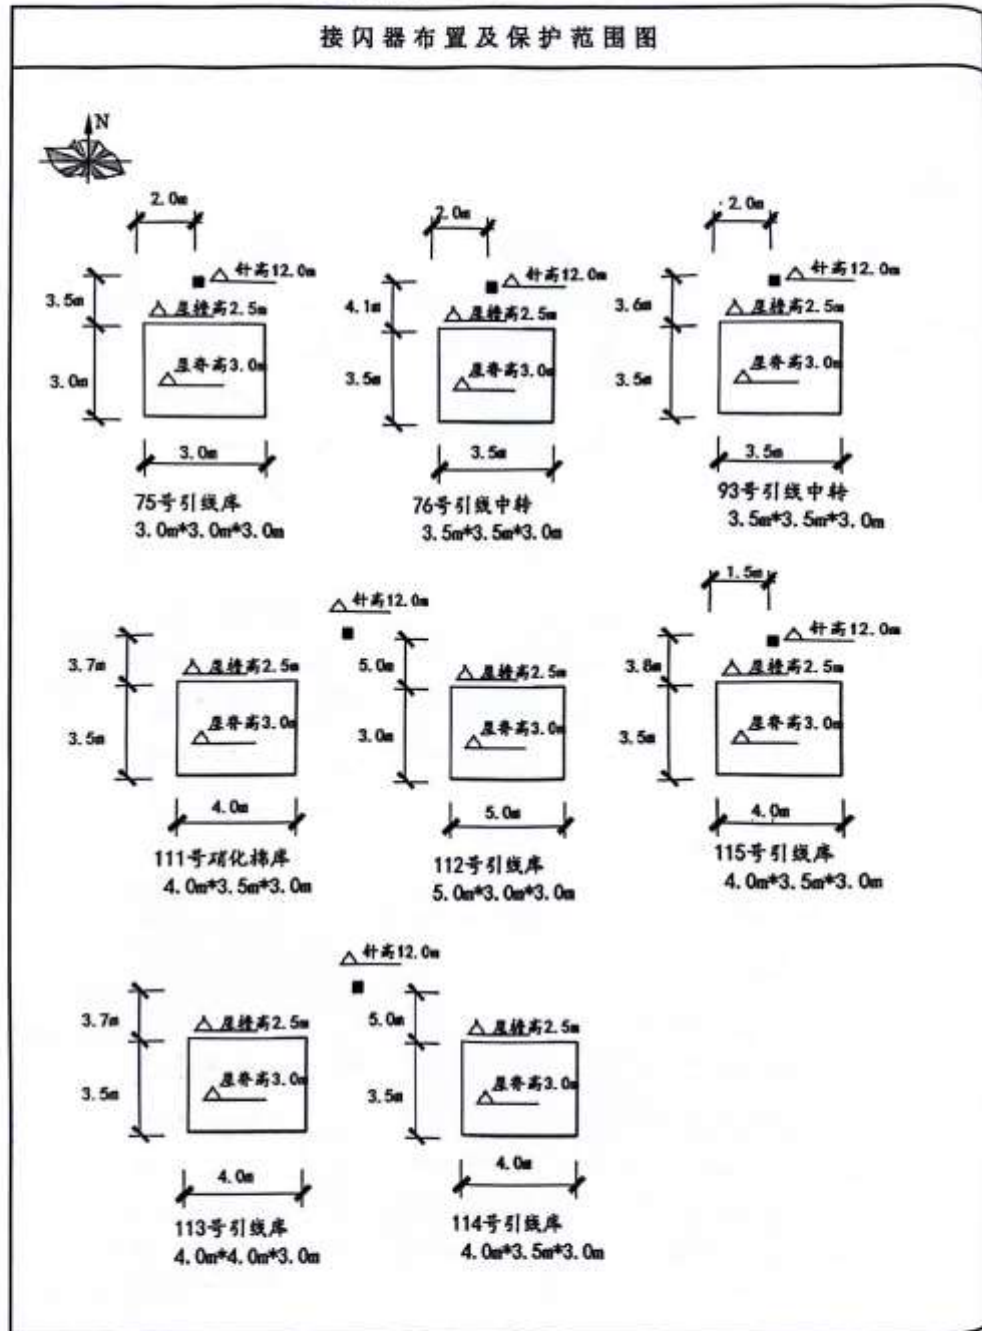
接闪器布置及保护范围图

N

2.0m
针高12.0m
3.5m
屋檐高2.5m
3.0m
屋脊高3.0m
3.0m
75号引线库
3.0m*3.0m*3.0m

2.0m
针高12.0m
4.1m
屋檐高2.5m
3.5m
屋脊高3.0m
3.5m
76号引线中转
3.5m*3.5m*3.0m

2.0m
针高12.0m
3.6m
屋檐高2.5m
3.5m
屋脊高3.0m
3.5m
93号引线中转
3.5m*3.5m*3.0m

3.7m
屋檐高2.5m
3.5m
屋脊高3.0m
4.0m
111号硝化棉库
4.0m*3.5m*3.0m

针高12.0m
5.0m
屋檐高2.5m
3.0m
屋脊高3.0m
5.0m
112号引线库
5.0m*3.0m*3.0m

1.5m
针高12.0m
3.8m
屋檐高2.5m
3.5m
屋脊高3.0m
4.0m
115号引线库
4.0m*3.5m*3.0m

3.7m
屋檐高2.5m
3.5m
屋脊高3.0m
4.0m
113号引线库
4.0m*4.0m*3.0m

针高12.0m
5.0m
屋檐高2.5m
3.5m
屋脊高3.0m
4.0m
114号引线库
4.0m*3.5m*3.0m